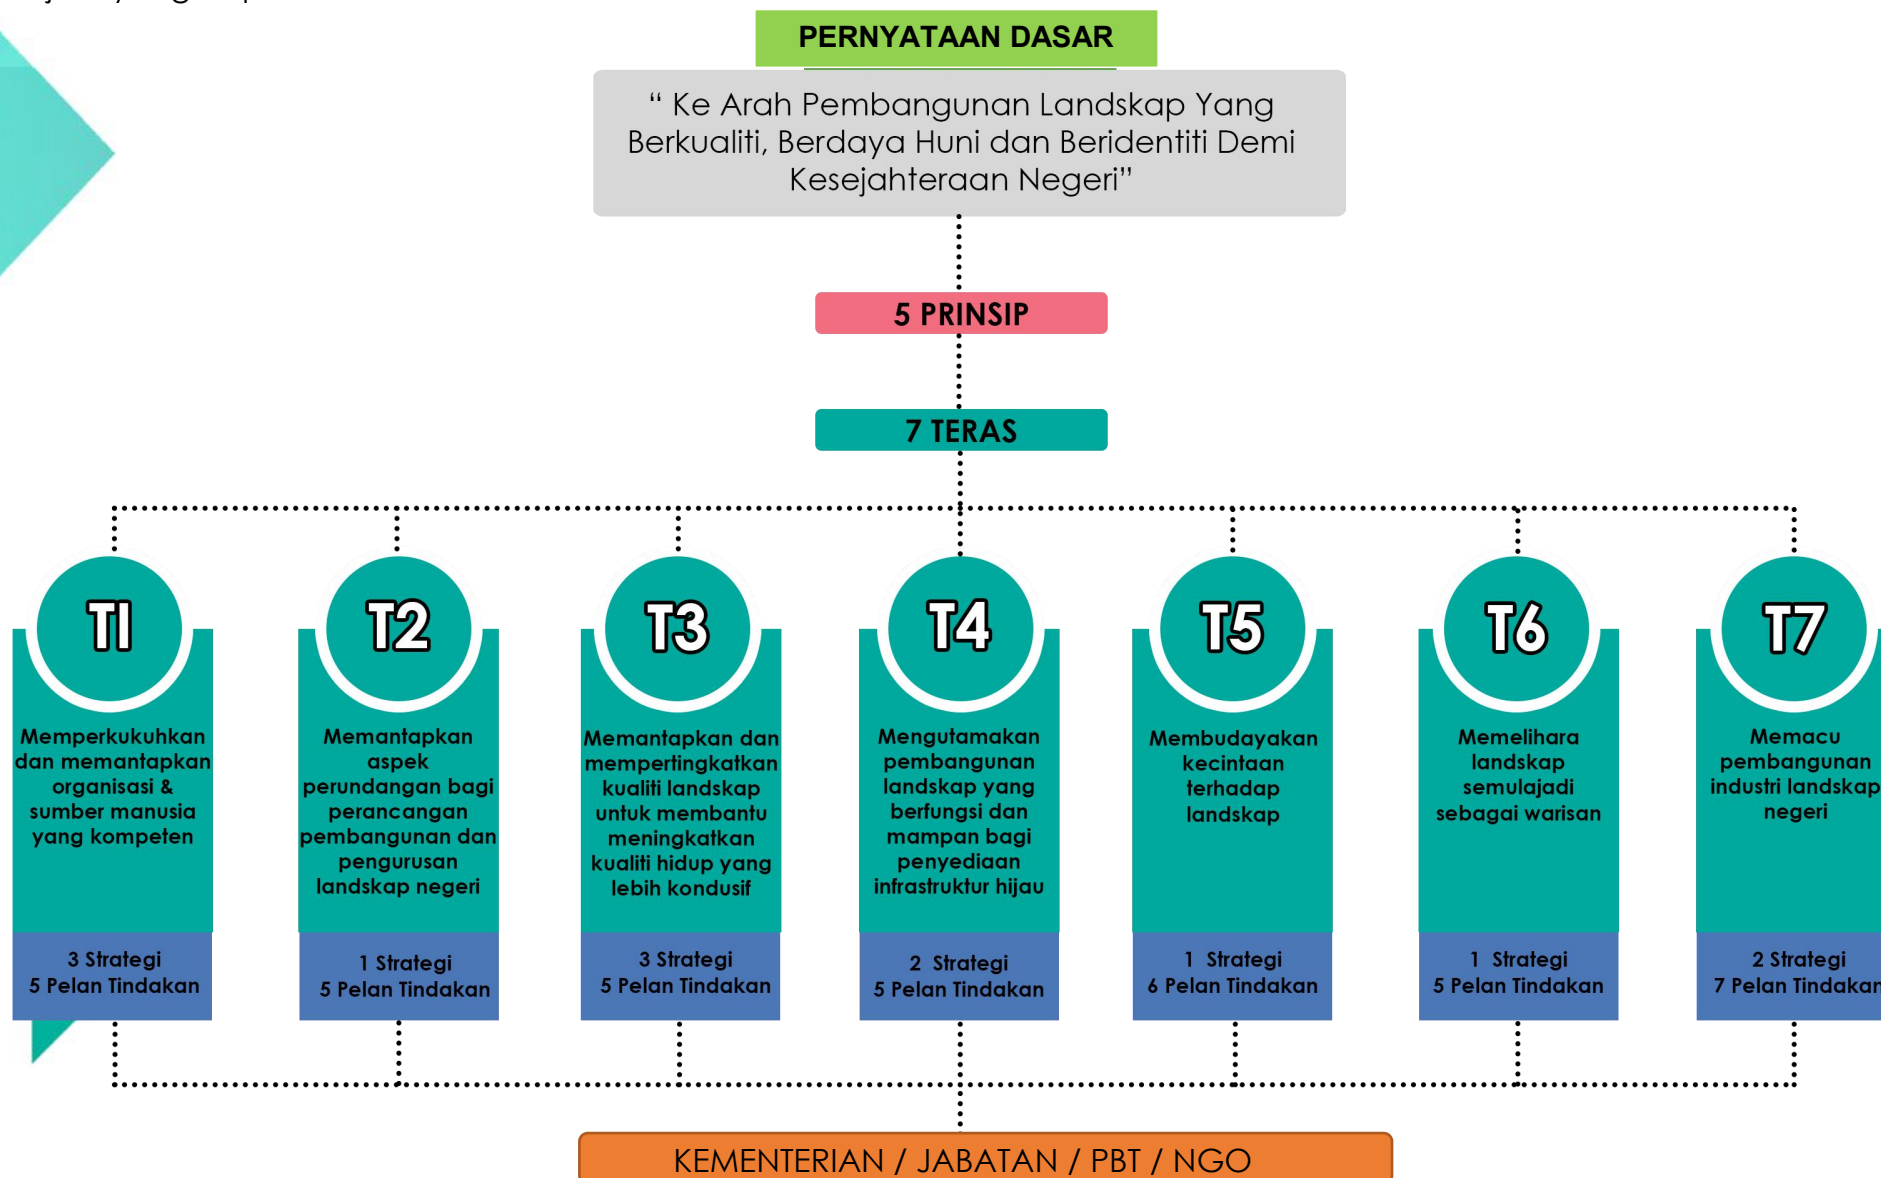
PERNYATAAN DASAR

" Ke Arah Pembangunan Landskap Yang Berkualiti, Berdaya Huni dan Beridentiti Demi Kesejahteraan Negeri"

5 PRINSIP

7 TERAS

T1
Memperkukuhkan dan memantapkan organisasi & sumber manusia yang kompeten
3 Strategi
5 Pelan Tindakan

T2
Memantapkan aspek perundangan bagi perancangan pembangunan dan pengurusan landskap negeri
1 Strategi
5 Pelan Tindakan

T3
Memantapkan dan mempertingkatkan kualiti landskap untuk membantu meningkatkan kualiti hidup yang lebih kondusif
3 Strategi
5 Pelan Tindakan

T4
Mengutamakan pembangunan landskap yang berfungsi dan mampan bagi penyediaan infrastruktur hijau
2 Strategi
5 Pelan Tindakan

T5
Membudayakan kecintaan terhadap landskap
1 Strategi
6 Pelan Tindakan

T6
Memelihara landskap semulajadi sebagai warisan
1 Strategi
5 Pelan Tindakan

T7
Memacu pembangunan industri landskap negeri
2 Strategi
7 Pelan Tindakan

KEMENTERIAN / JABATAN / PBT / NGO